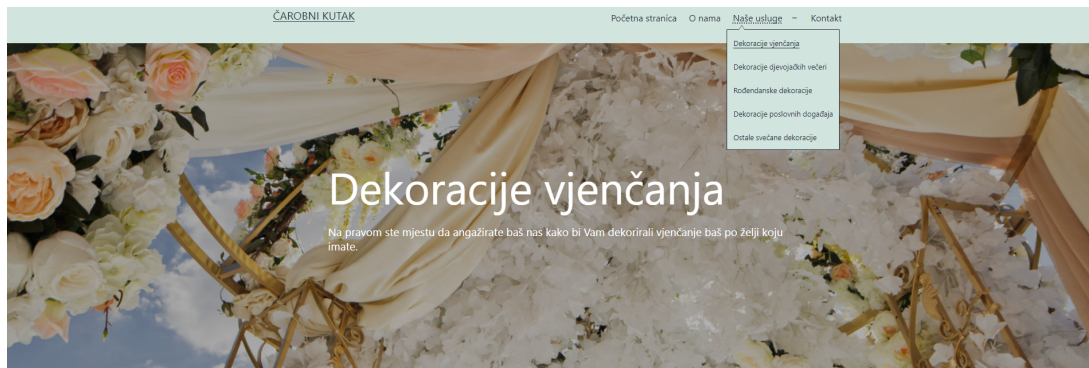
ČAROBNI KUTAK

Početna stranica O nama Naše usluge ⌄ Kontakt

Dekoracije vjenčanja
Dekoracije djevojačkih večeri
Rođendanske dekoracije
Dekoracije poslovnih događaja
Ostale svečane dekoracije

Dekoracije vjenčanja

Na pravom ste mjestu da angažirate baš nas kako bi Vam dekorirali vjenčanje baš po želji koju imate.